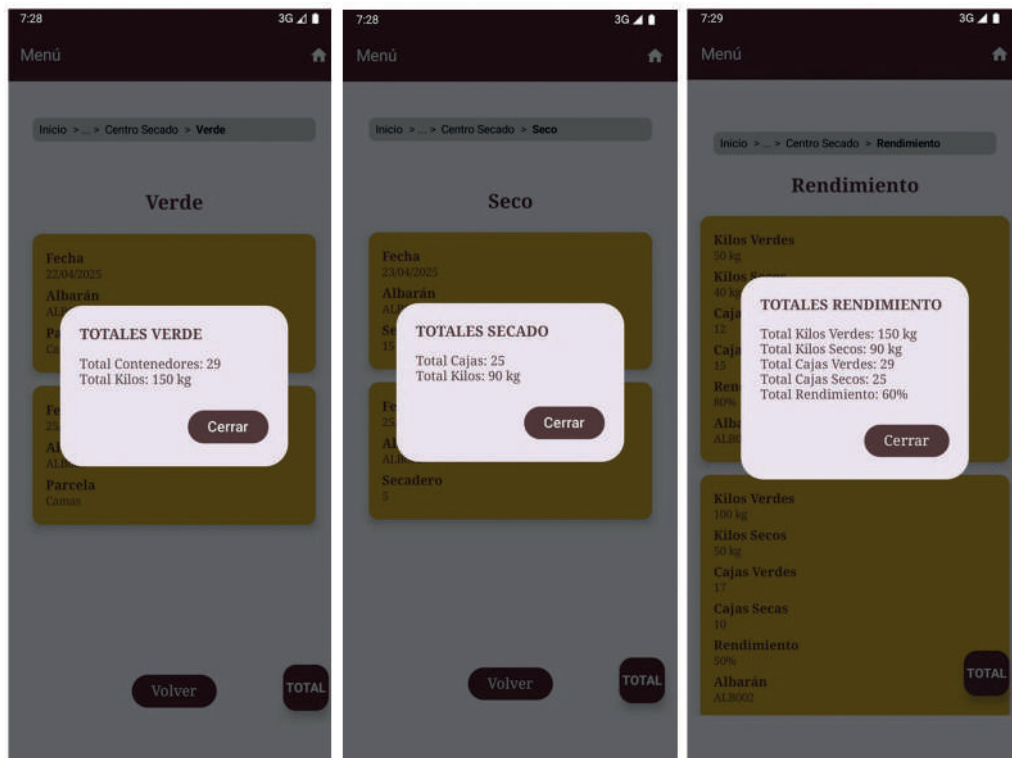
7:28 3G

Menú

Inicio > ... > Centro Secado > Verde

Verde

Fecha
22/04/2025
Albarán
AL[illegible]
Pa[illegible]
Ca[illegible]

TOTALES VERDE

Total Contenedores: 29
Total Kilos: 150 kg

Cerrar

Fe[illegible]
25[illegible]
Al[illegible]
ALB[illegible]
Parcela
Camas

Volver

TOTAL

7:28 3G

Menú

Inicio > ... > Centro Secado > Seco

Seco

Fecha
23/04/2025
Albarán
AL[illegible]
Se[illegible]
15

TOTALES SECADO

Total Cajas: 25
Total Kilos: 90 kg

Cerrar

Fe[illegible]
25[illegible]
Al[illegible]
AL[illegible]
Secadero
5

Volver

TOTAL

7:29 3G

Menú

Inicio > ... > Centro Secado > Rendimiento

Rendimiento

Kilos Verdes
50 kg
Kilos Secos
40 kg
Caja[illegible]
12
Caja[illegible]
15
Ren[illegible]
80%
Alba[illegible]
ALB0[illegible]

TOTALES RENDIMIENTO

Total Kilos Verdes: 150 kg
Total Kilos Secos: 90 kg
Total Cajas Verdes: 29
Total Cajas Secos: 25
Total Rendimiento: 60%

Cerrar

Kilos Verdes
100 kg
Kilos Secos
50 kg
Cajas Verdes
17
Cajas Secas
10
Rendimiento
50%
Albarán
ALB002

TOTAL